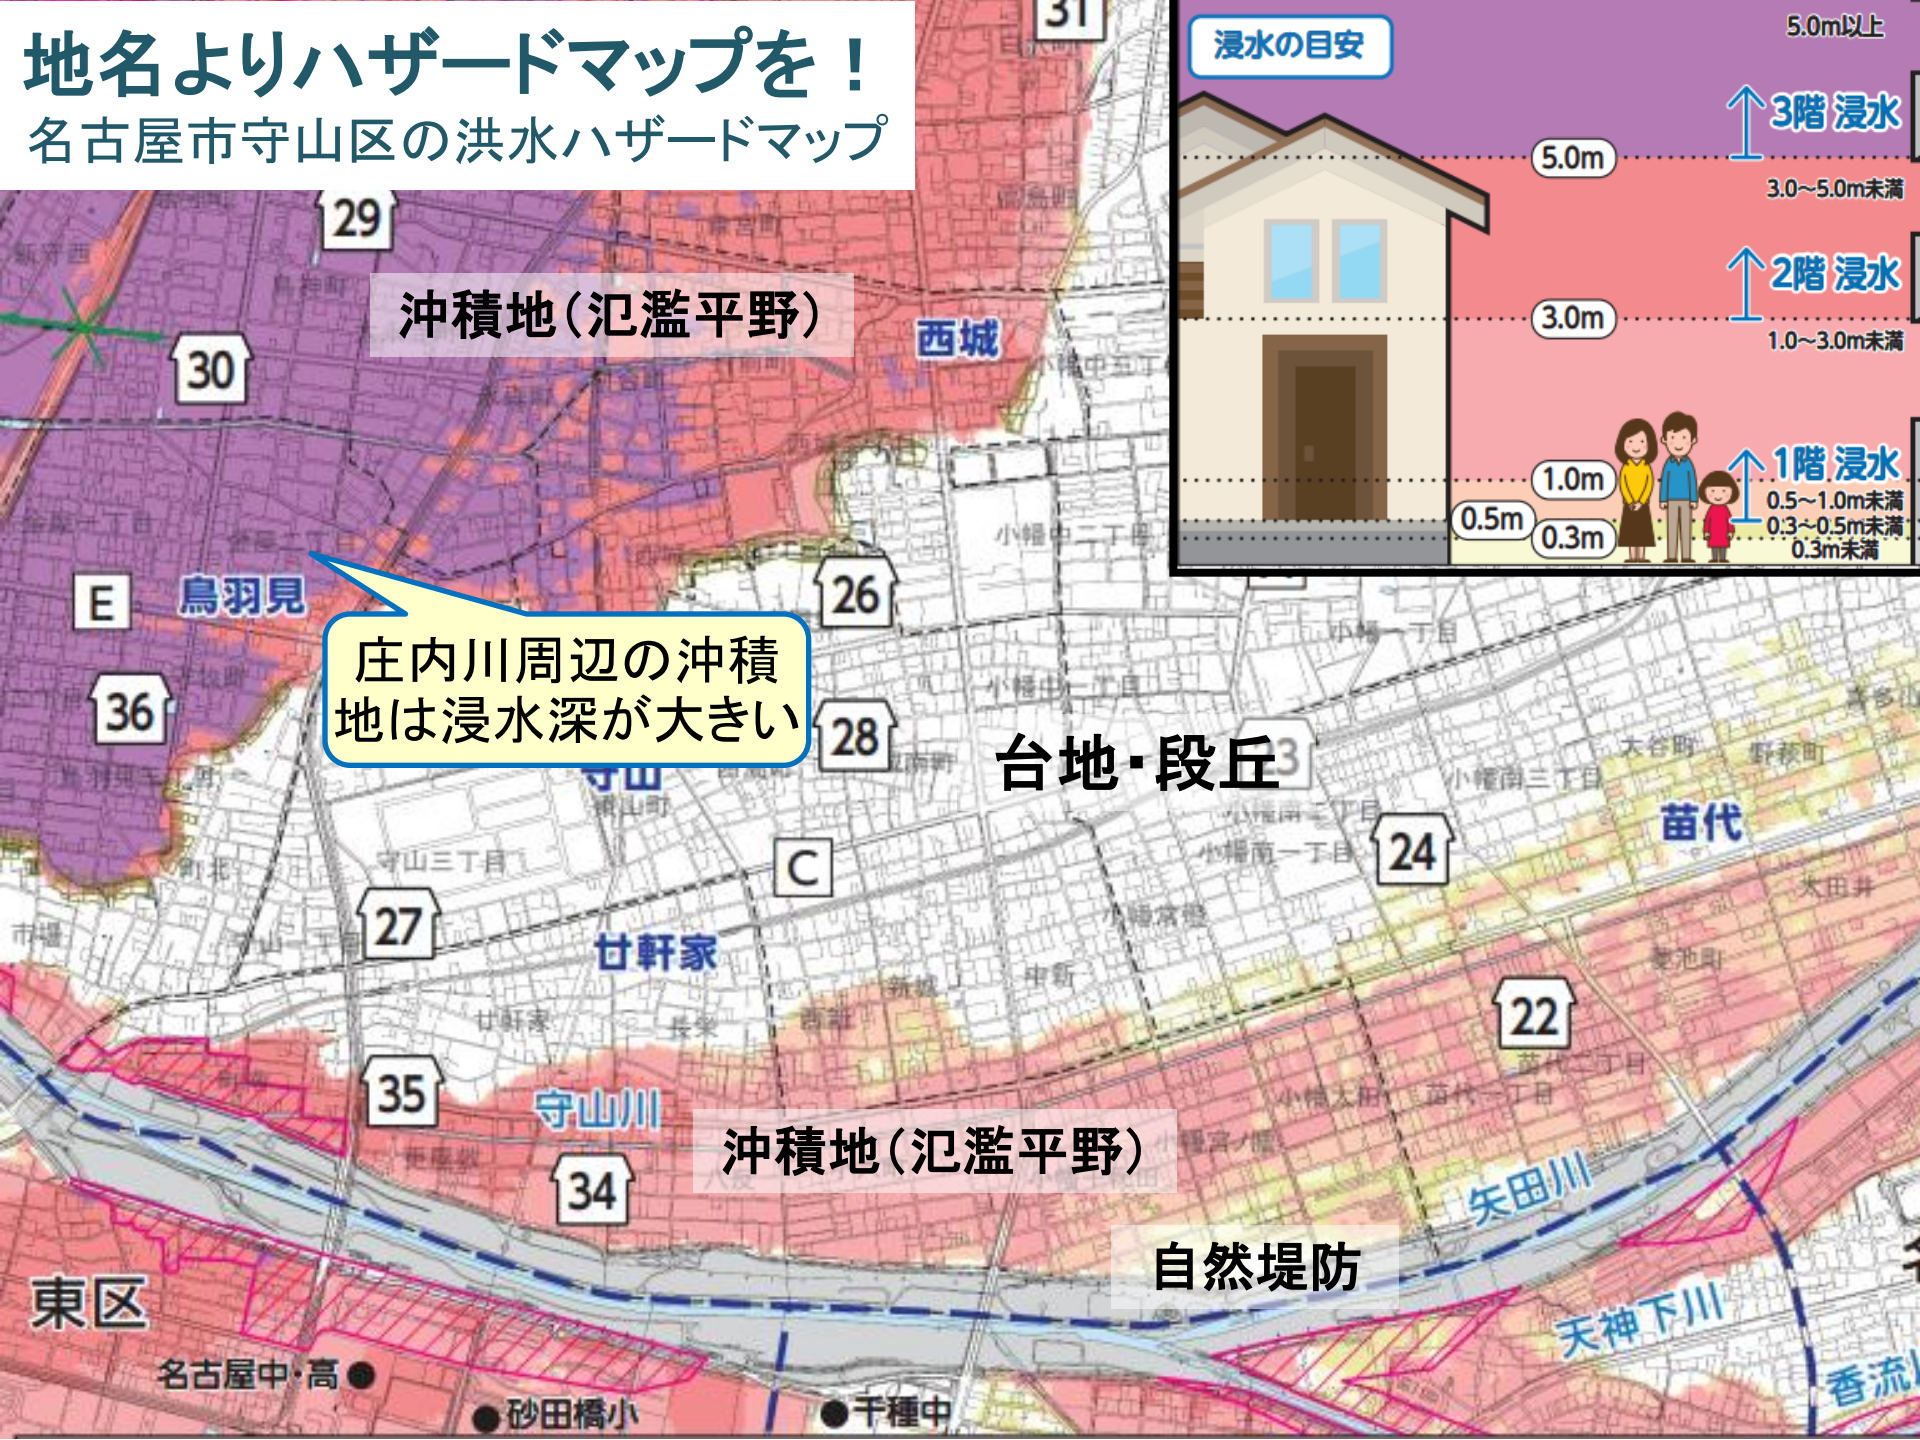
地名よりハザードマップを！
名古屋市守山区の洪水ハザードマップ

浸水の目安
5.0m以上
3階 浸水
5.0m
3.0~5.0m未満
2階 浸水
3.0m
1.0~3.0m未満
1階 浸水
1.0m
0.5~1.0m未満
0.5m
0.3~0.5m未満
0.3m
0.3m未満

31
29
沖積地（氾濫平野）
西城
30
26
E
鳥羽見
庄内川周辺の沖積地は浸水深が大きい
36
28
台地・段丘
3
守山
C
24
苗代
27
甘軒家
22
35
守山川
沖積地（氾濫平野）
34
矢田川
自然堤防
天神下川
東区
名古屋中・高
砂田橋小
千種中
香流